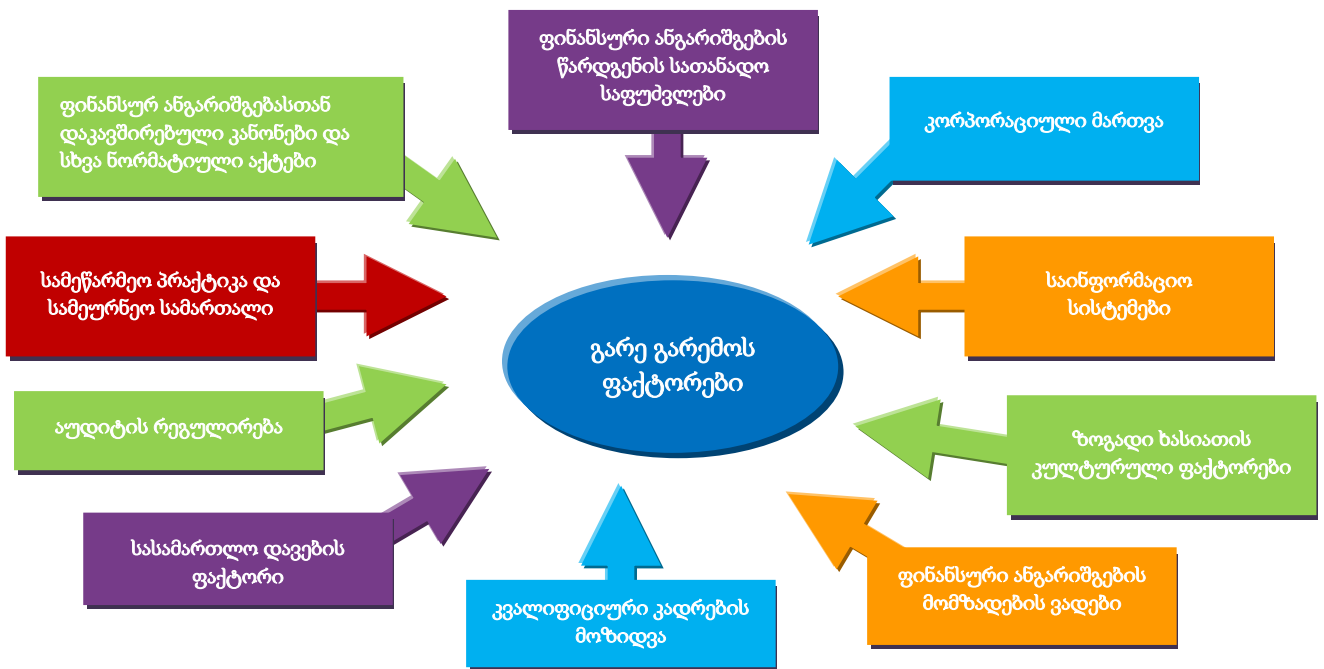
ფინანსური ანგარიშგების წარდგენის სათანადო საფუძვლები

ფინანსურ ანგარიშგებასთან დაკავშირებული კანონები და სხვა ნორმატიული აქტები

კორპორაციული მართვა

სამეწარმეო პრაქტიკა და სამეურნეო სამართალი

საინფორმაციო სისტემები

გარე გარემოს ფაქტორები

აუდიტის რეგულირება

ზოგადი ხასიათის კულტურული ფაქტორები

სასამართლო დავების ფაქტორი

ფინანსური ანგარიშგების მომზადების ვადები

კვალიფიციური კადრების მოზიდვა